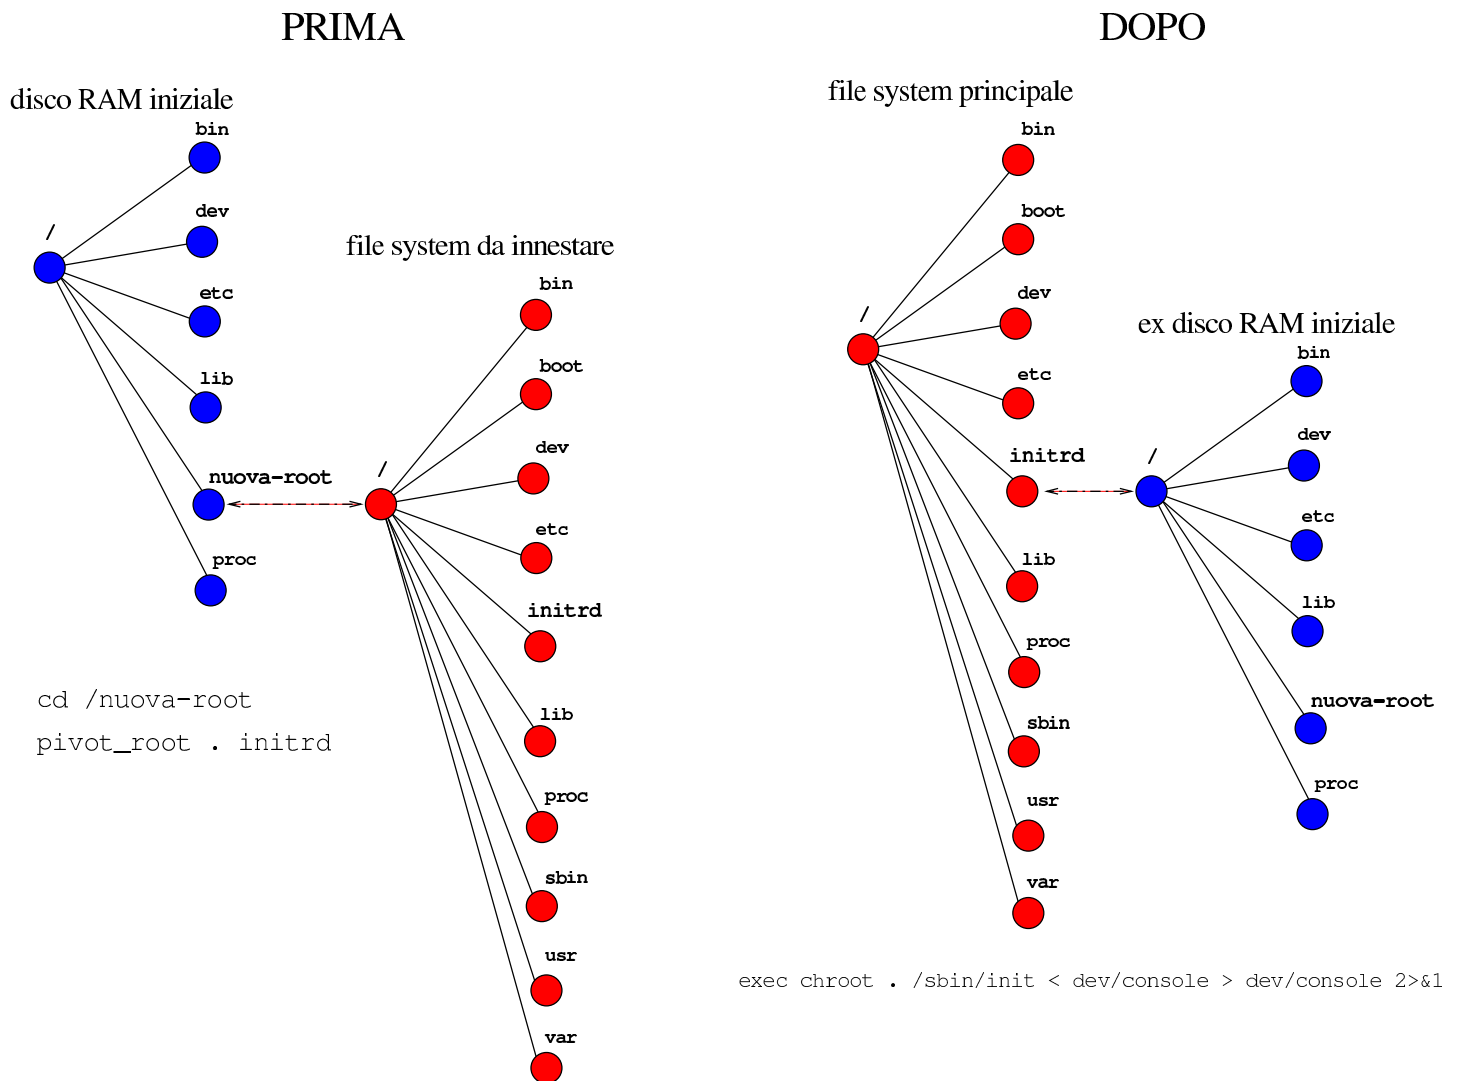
PRIMA

disco RAM iniziale

/

bin

dev

etc

lib

nuova-root

proc

file system da innestare

/

bin

boot

dev

etc

initrd

lib

proc

sbin

usr

var

cd /nuova-root

pivot_root . initrd

DOPO

file system principale

/

bin

boot

dev

etc

initrd

lib

proc

sbin

usr

var

ex disco RAM iniziale

/

bin

dev

etc

lib

nuova-root

proc

exec chroot . /sbin/init < dev/console > dev/console 2>&1